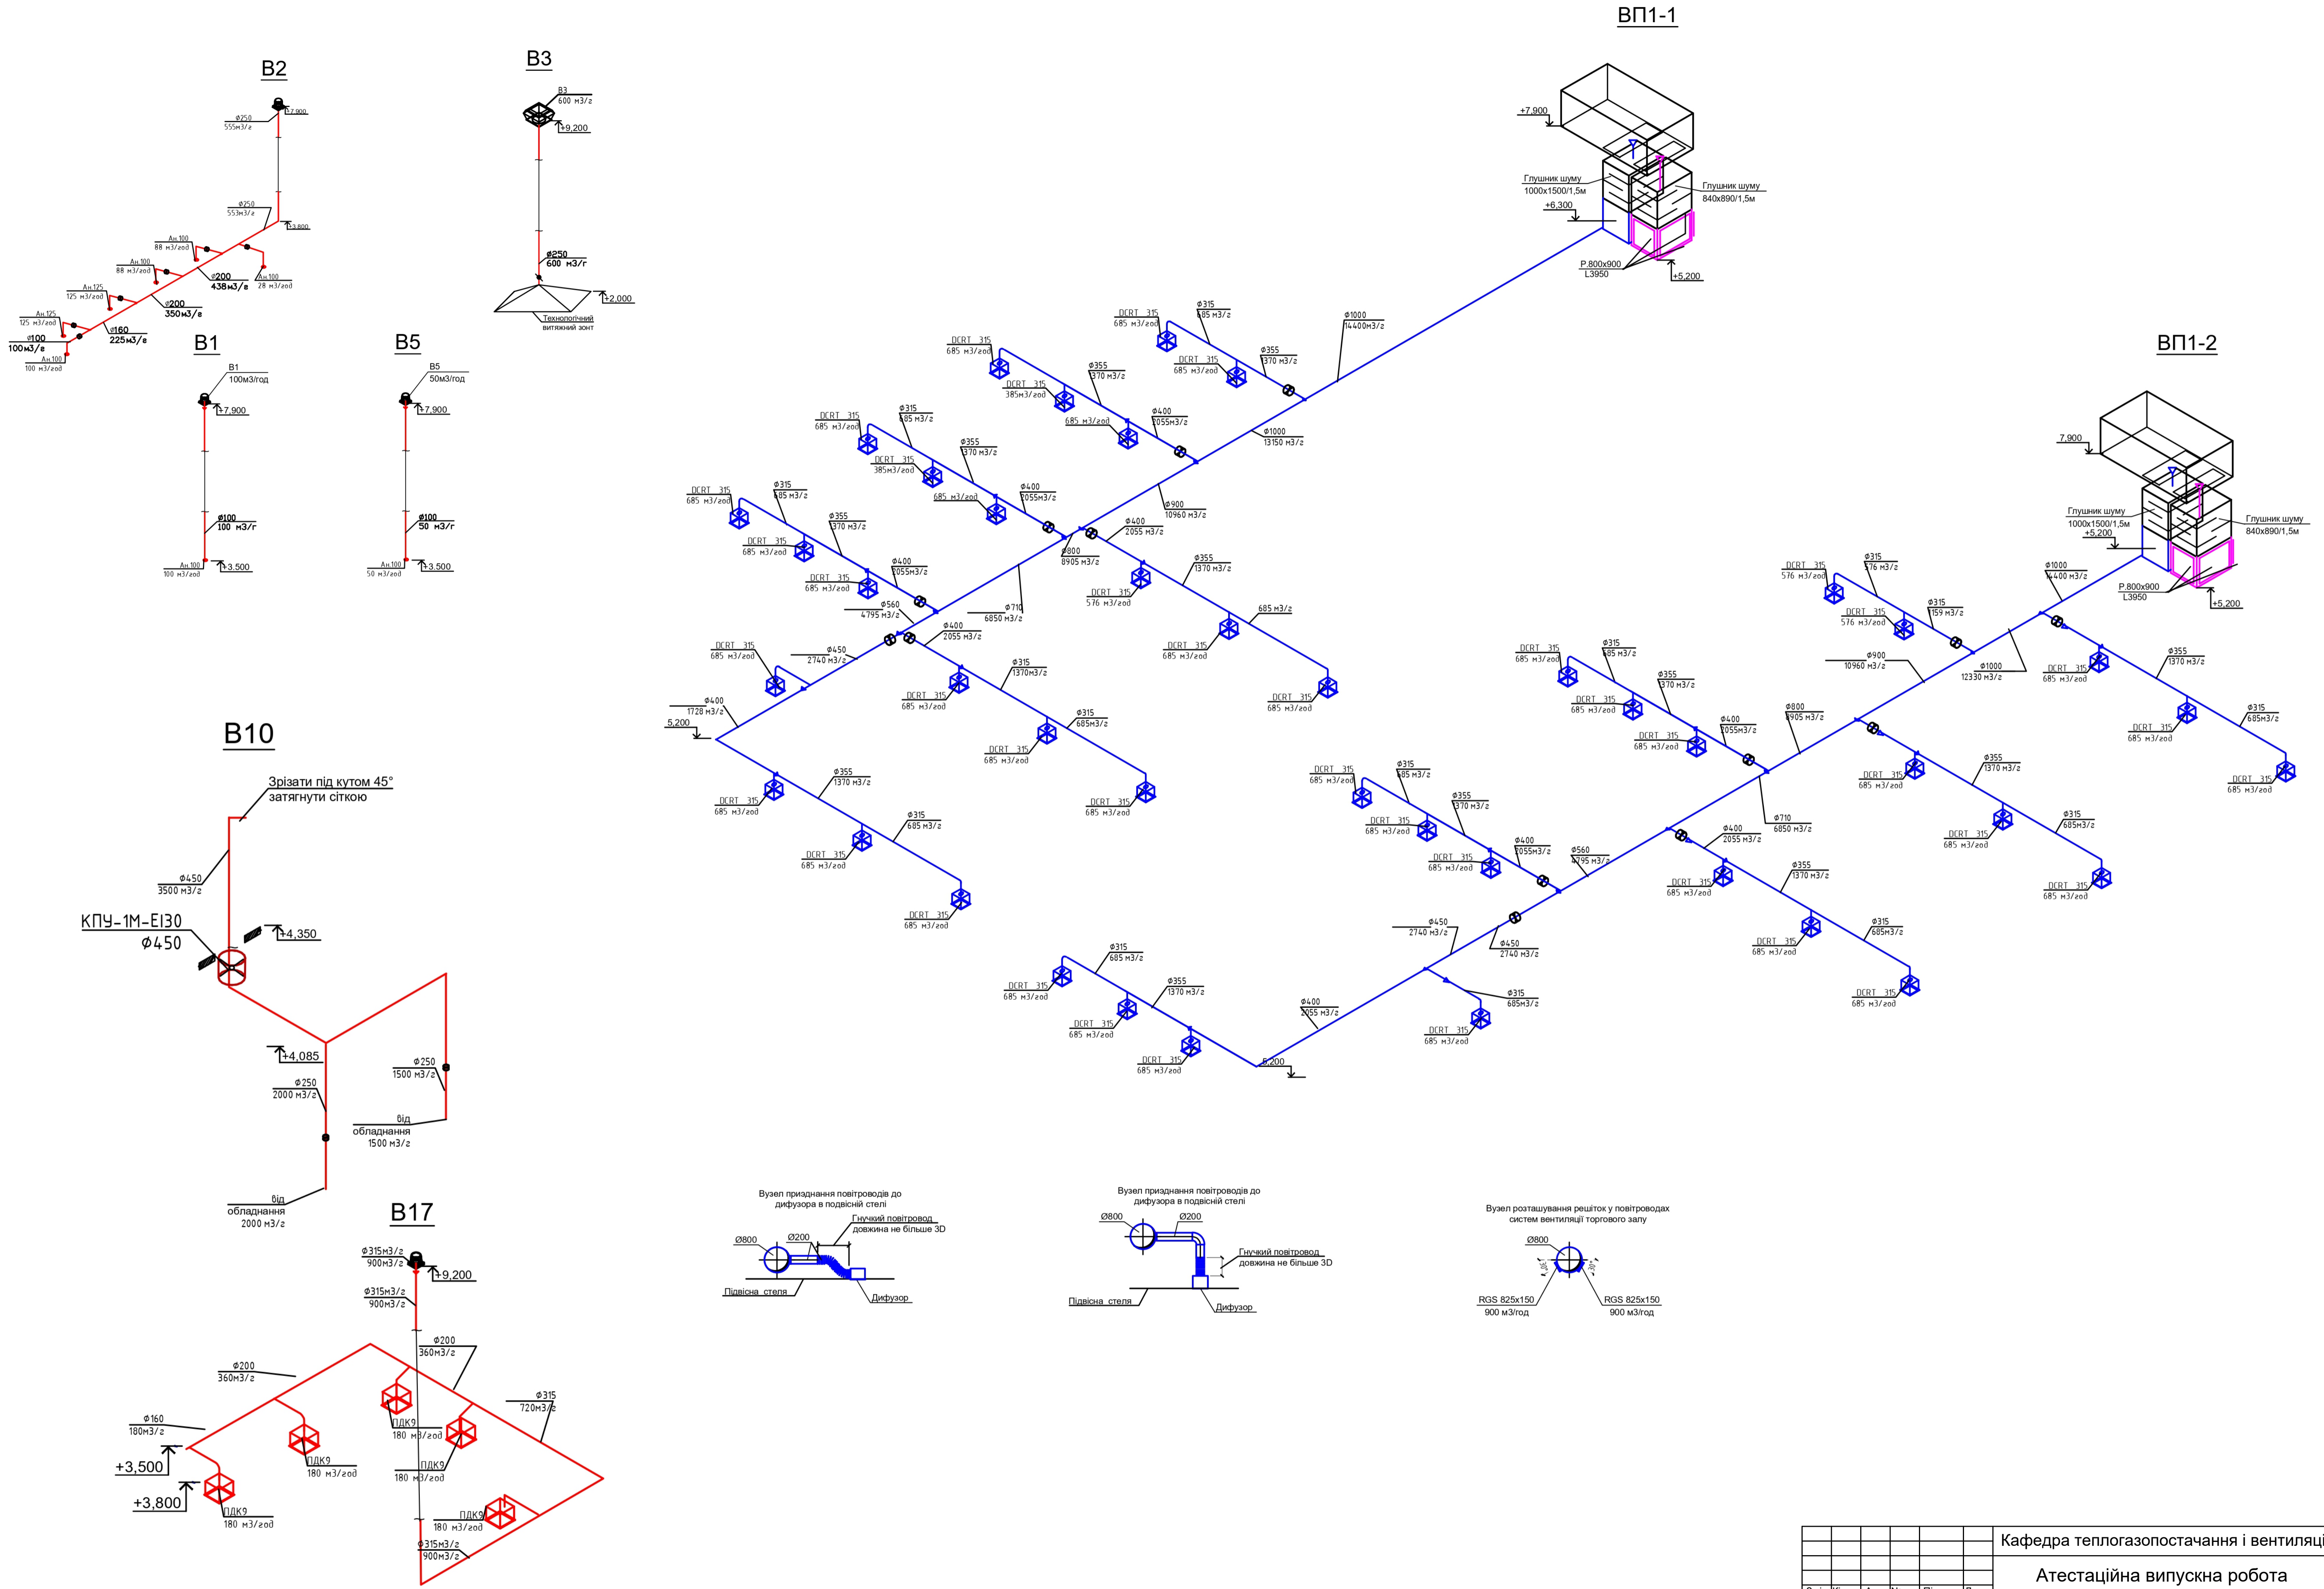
ВП1-1

В2

В3

ВП1-2

В1

В5

В10

В17

ø250
555м3/г
+7,900
ø250
553м3/г
+3,800
Ан.100
88 м3/год
Ан.100
88 м3/год
ø200
438м3/г
Ан.100
28 м3/год
Ан.125
125 м3/год
ø200
350м3/г
Ан.125
125 м3/год
ø160
225м3/г
ø100
100м3/г
Ан.100
100 м3/год

В3
600 м3/г
+9,200
ø250
600 м3/г
+2,000
Технологічний витяжний зонт

В1
100м3/год
+7,900
ø100
100 м3/г
Ан.100
100 м3/год
+3,500

В5
50м3/год
+7,900
ø100
50 м3/г
Ан.100
50 м3/год
+3,500

+7,900
Глушник шуму
1000x1500/1,5м
+6,300
Глушник шуму
840x890/1,5м
Р.800x900
L3950
+5,200
ø1000
14400м3/г

7,900
Глушник шуму
1000x1500/1,5м
+5,200
Глушник шуму
840x890/1,5м
Р.800x900
L3950
+5,200

Зрізати під кутом 45° затягнути сіткою
ø450
3500 м3/г
КПУ-1М-Е130
ø450
+4,350
+4,085
ø250
2000 м3/г
ø250
1500 м3/г
від обладнання
1500 м3/г
від обладнання
2000 м3/г

ø315м3/г
900м3/г
+9,200
ø315м3/г
900м3/г
ø200
360м3/г
ø200
360м3/г
ø315
720м3/г
ø160
180м3/г
+3,500
+3,800
ПДК9
180 м3/год
ПДК9
180 м3/год
ПДК9
180 м3/год
ПДК9
180 м3/год
ПДК9
180 м3/год
ø315м3/г
900м3/г

DCRT 315
685 м3/год
ø315
685 м3/г
ø355
1370 м3/г
ø400
2055м3/г
ø1000
13150 м3/г
ø900
10960 м3/г
ø800
8905 м3/г
ø710
6850 м3/г
ø560
4795 м3/г
ø450
2740 м3/г
ø400
1728 м3/г
5,200
DCRT 315
385м3/год
DCRT 315
576 м3/год
685 м3/г
ø1000
14400 м3/г
ø1000
12330 м3/г
ø315
159 м3/г
ø315
576 м3/г
ø900
10960 м3/г
ø800
8905 м3/г
ø710
6850 м3/г
ø560
4795 м3/г
ø450
2740 м3/г
ø400
2055 м3/г
5,200

Вузел приєднання повітроводів до дифузора в подвісній стелі
Ø800
Ø200
Гнучкий повітровод довжина не більше 3D
Підвісна стеля
Дифузор

Вузел приєднання повітроводів до дифузора в подвісній стелі
Ø800
Ø200
Гнучкий повітровод довжина не більше 3D
Підвісна стеля
Дифузор

Вузел розташування решіток у повітроводах систем вентиляції торгового залу
Ø800
RGS 825x150
900 м3/год
RGS 825x150
900 м3/год

Кафедра теплогазопостачання і вентиляці
Атестаційна випускна робота